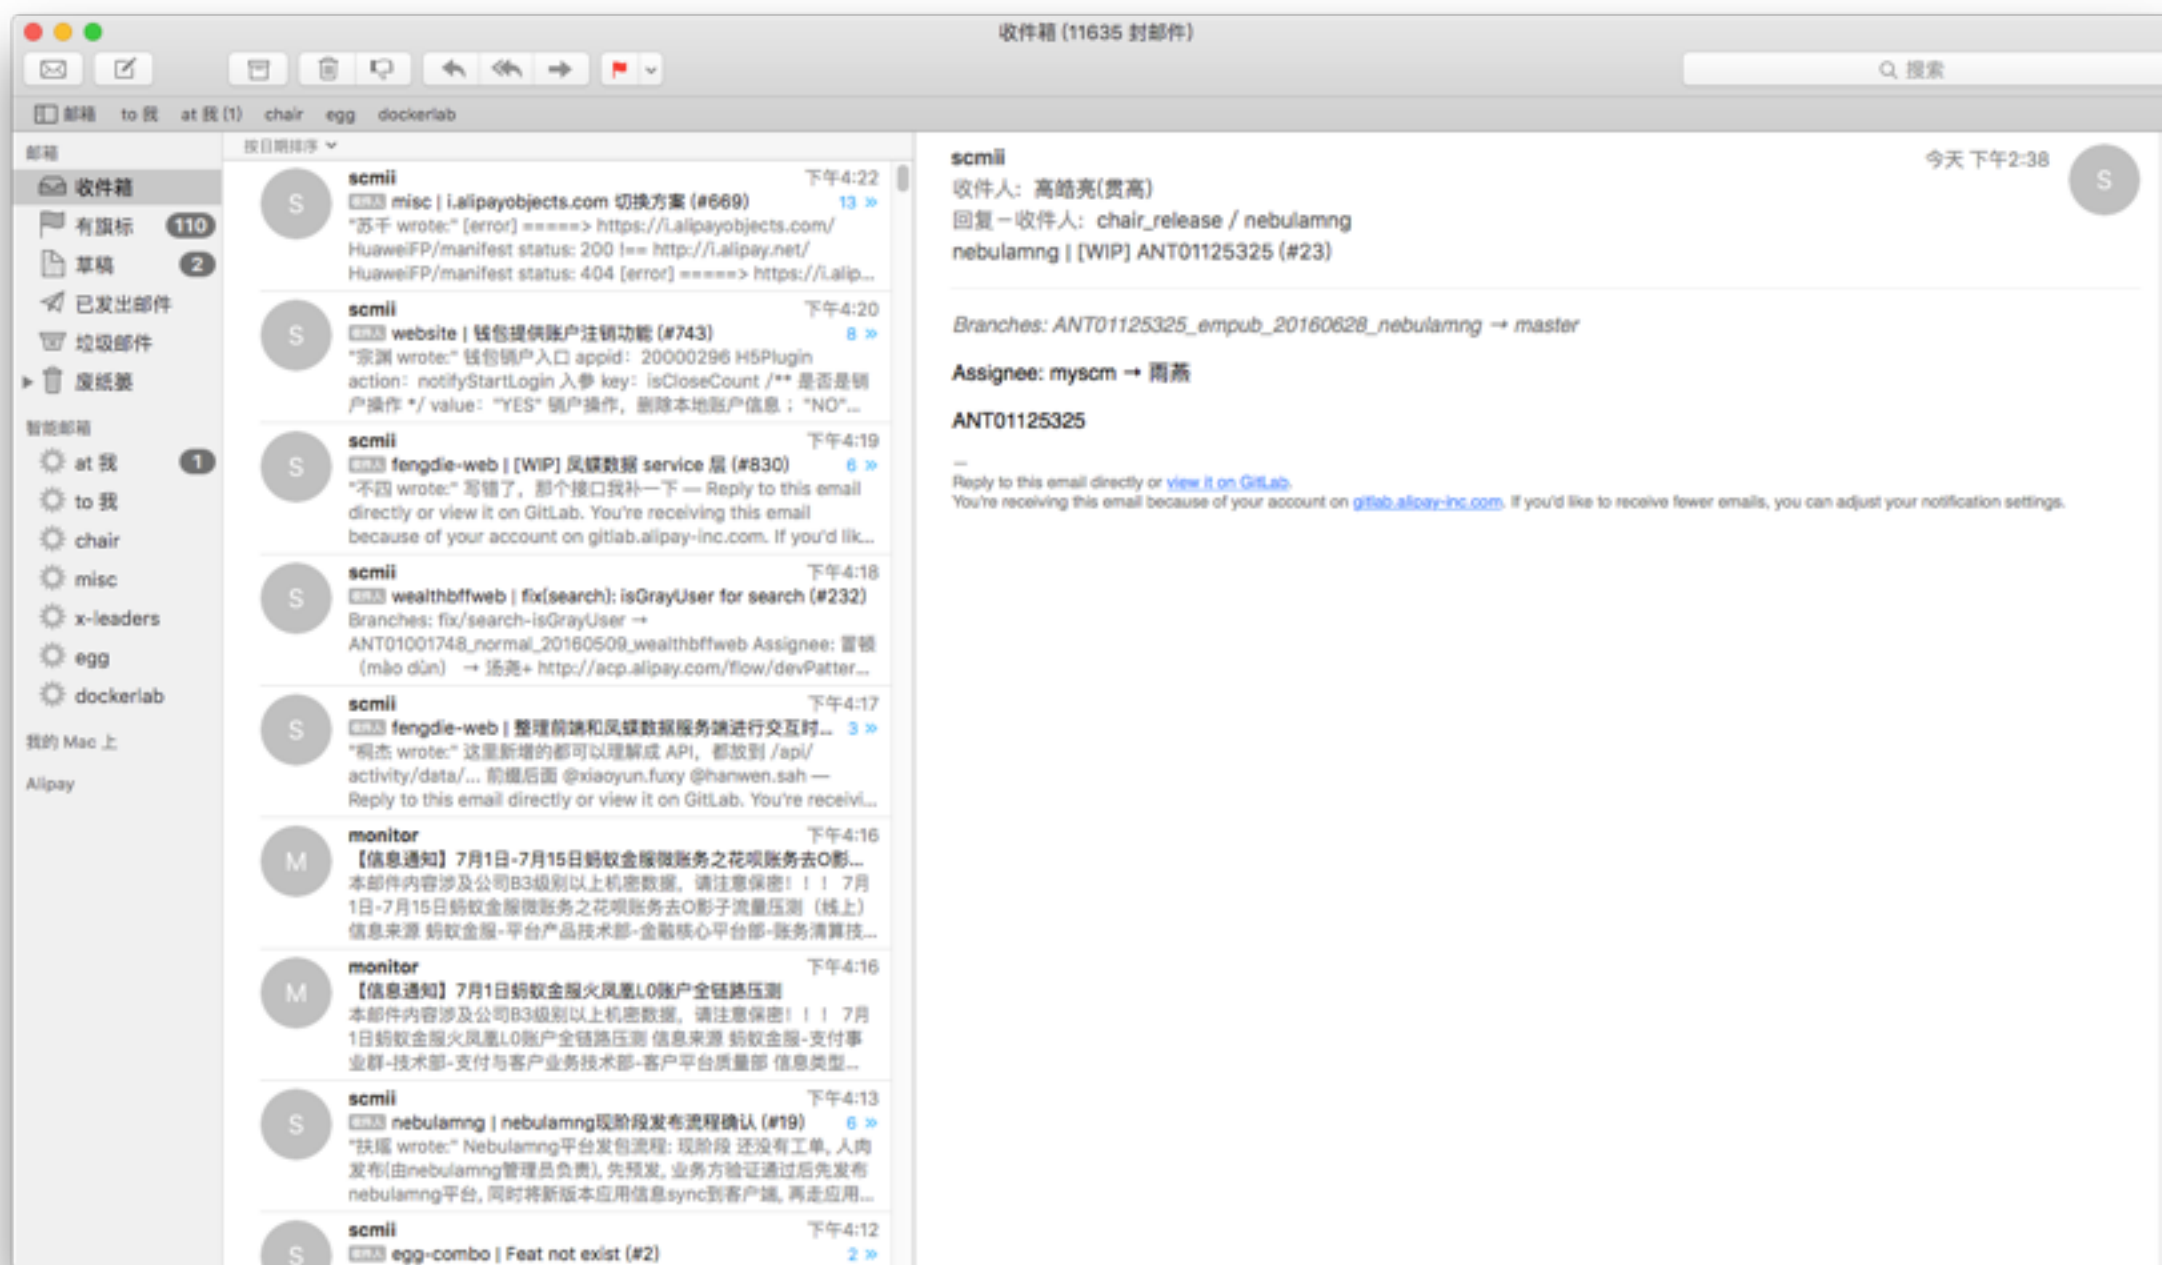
收件箱 (11635 封邮件)

搜索

邮箱 to 我 at 我 (1) chair egg dockerlab

邮箱
收件箱
有旗标 110
草稿 2
已发出邮件
垃圾邮件
废纸篓

智能邮箱
at 我 1
to 我
chair
misc
x-leaders
egg
dockerlab

我的 Mac 上

Alipay

按日期排序

scmii 下午4:22
misc | i.alipayobjects.com 切换方案 (#669) 13 »
"苏千 wrote:" [error] =====> https://i.alipayobjects.com/HuaweiFP/manifest status: 200 !== http://i.alipay.net/HuaweiFP/manifest status: 404 [error] =====> https://i.alip...

scmii 下午4:20
website | 钱包提供账户注销功能 (#743) 8 »
"家渊 wrote:" 钱包销户入口 appid: 20000296 H5Plugin action: notifyStartLogin 入参 key: isCloseCount /** 是否是销户操作 */ value: "YES" 销户操作, 删除本地账户信息 ; "NO"...

scmii 下午4:19
fengdie-web | [WIP] 凤蝶数据 service 层 (#830) 6 »
"不四 wrote:" 写错了, 那个接口我补一下 — Reply to this email directly or view it on GitLab. You're receiving this email because of your account on gitlab.alipay-inc.com. If you'd lik...

scmii 下午4:18
wealthbffweb | fix(search): isGrayUser for search (#232)
Branches: fix/search-isGrayUser → ANT01001748_normal_20160509_wealthbffweb Assignee: 冒顿 (mào dùn) → 汤尧+ http://acp.alipay.com/flow/devPatter...

scmii 下午4:17
fengdie-web | 整理前端和凤蝶数据服务端进行交互时... 3 »
"桐杰 wrote:" 这里新增的都可以理解成 API, 都放到 /api/activity/data/... 前缀后面 @xiaoyun.fuxy @hanwen.sah — Reply to this email directly or view it on GitLab. You're receivi...

monitor 下午4:16
【信息通知】7月1日-7月15日蚂蚁金服微账务之花呗账务去O影...
本邮件内容涉及公司B3级别以上机密数据, 请注意保密! ! ! 7月1日-7月15日蚂蚁金服微账务之花呗账务去O影子流量压测 (线上) 信息来源 蚂蚁金服-平台产品技术部-金融核心平台部-账务清算技...

monitor 下午4:16
【信息通知】7月1日蚂蚁金服火凤凰LO账户全链路压测
本邮件内容涉及公司B3级别以上机密数据, 请注意保密! ! ! 7月1日蚂蚁金服火凤凰LO账户全链路压测 信息来源 蚂蚁金服-支付事业群-技术部-支付与客户业务技术部-客户平台质量部 信息类型...

scmii 下午4:13
nebulamng | nebulamng现阶段发布流程确认 (#19) 6 »
"扶摇 wrote:" Nebulamng平台发包流程: 现阶段 还没有工单, 人肉发布(由nebulamng管理员负责), 先预发, 业务方验证通过后先发布nebulamng平台, 同时将新版本应用信息sync到客户端, 再走应用...

scmii 下午4:12
egg-combo | Feat not exist (#2) 2 »

scmii 今天 下午2:38
收件人: 高皓亮(贯高)
回复一收件人: chair_release / nebulamng
nebulamng | [WIP] ANT01125325 (#23)

Branches: ANT01125325_empub_20160628_nebulamng → master

Assignee: myscm → 雨燕

ANT01125325

—
Reply to this email directly or view it on GitLab.
You're receiving this email because of your account on gitlab.alipay-inc.com. If you'd like to receive fewer emails, you can adjust your notification settings.